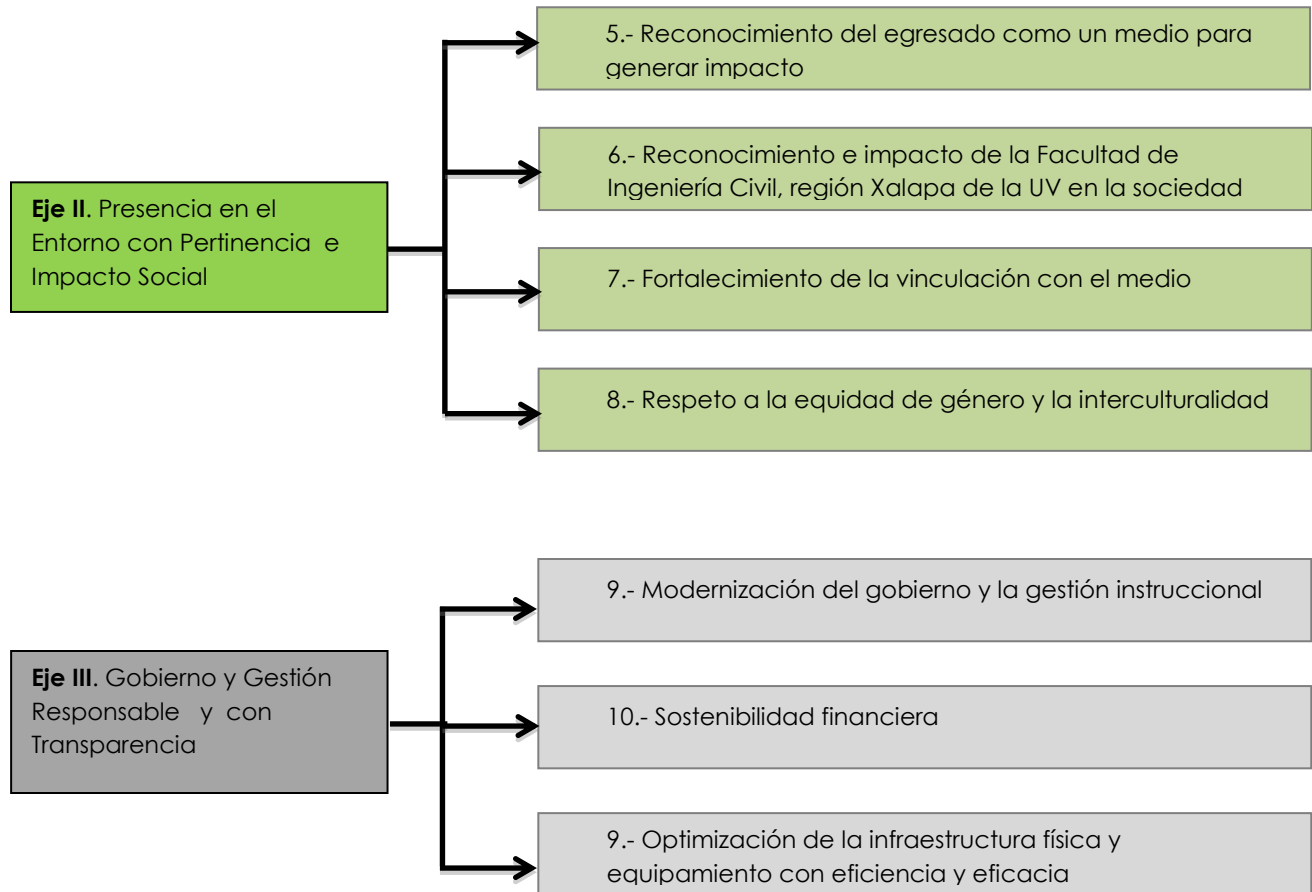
**Eje II**. Presencia en el Entorno con Pertinencia e Impacto Social

5.- Reconocimiento del egresado como un medio para generar impacto

6.- Reconocimiento e impacto de la Facultad de Ingeniería Civil, región Xalapa de la UV en la sociedad

7.- Fortalecimiento de la vinculación con el medio

8.- Respeto a la equidad de género y la interculturalidad

**Eje III**. Gobierno y Gestión Responsable y con Transparencia

9.- Modernización del gobierno y la gestión instruccional

10.- Sostenibilidad financiera

9.- Optimización de la infraestructura física y equipamiento con eficiencia y eficacia